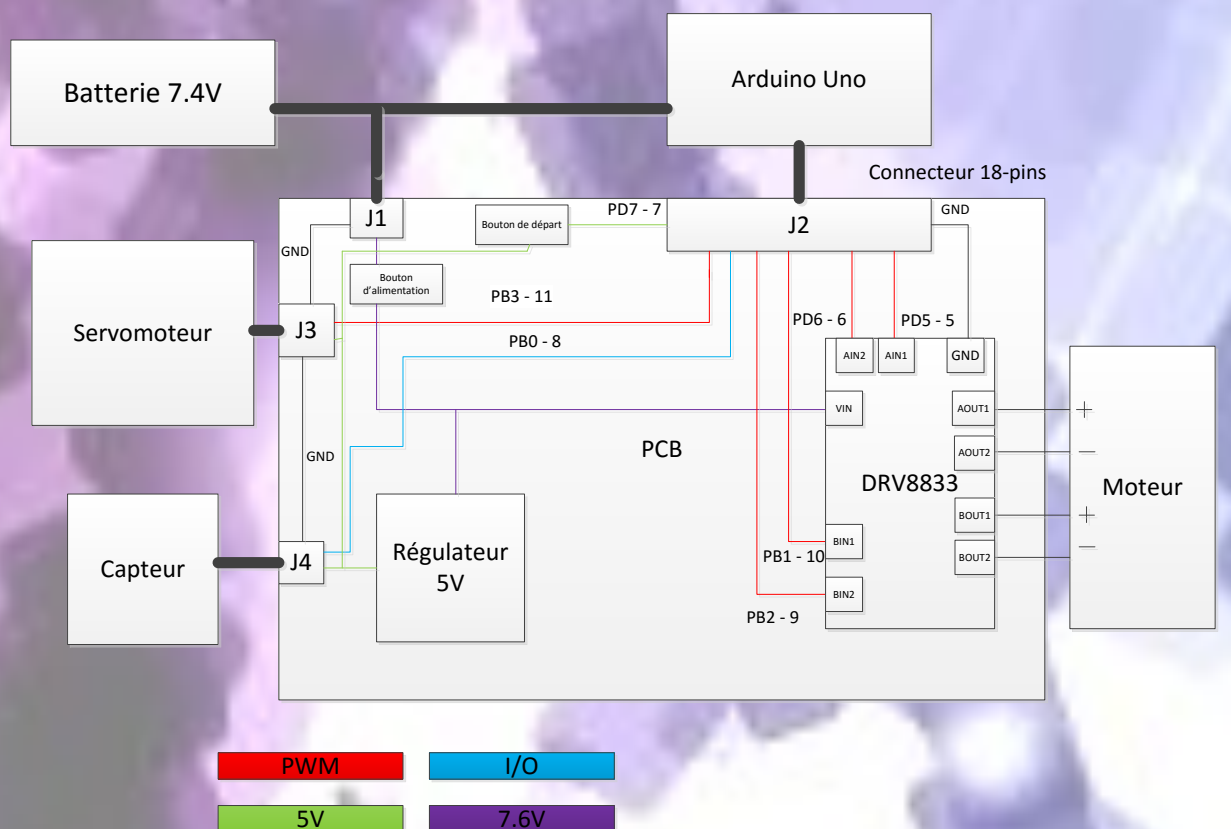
Batterie 7.4V

Arduino Uno

Connecteur 18-pins

J1

Bouton de départ

PD7 - 7

J2

GND

GND

Bouton d'alimentation

PB3 - 11

Servomoteur

J3

PD6 - 6

PD5 - 5

PB0 - 8

AIN2

AIN1

GND

VIN

AOUT1

+

AOUT2

—

PCB

GND

DRV8833

Moteur

BOUT1

+

BOUT2

—

Capteur

J4

Régulateur 5V

BIN1

PB1 - 10

BIN2

PB2 - 9

PWM

I/O

5V

7.6V